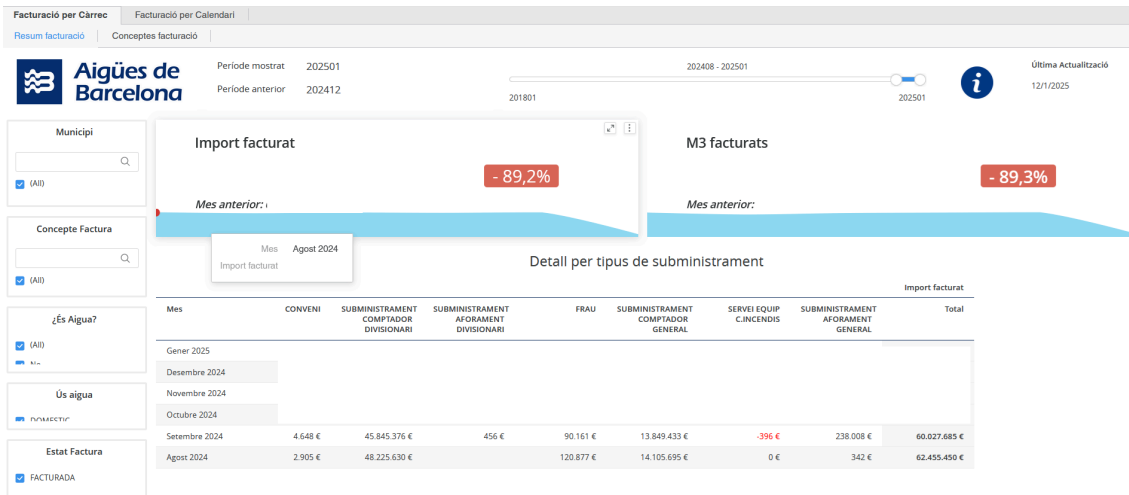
Facturació per Càrrec | Facturació per Calendari

Resum facturació | Conceptes facturació

Aigües de Barcelona

Període mostrat 202501
Període anterior 202412

202408 - 202501
201801
202501

Última Actualització
12/1/2025

Municipi
(All)

Concepte Factura
(All)

¿És Aigua?
(All)
No

Ús aigua
DOMESTIC

Estat Factura
FACTURADA

Import facturat
- 89,2%
Mes anterior:

M3 facturats
- 89,3%
Mes anterior:

Mes Agost 2024
Import facturat

Detall per tipus de subministrament

Import facturat

| Mes | CONVENI | SUBMINISTRAMENT COMPTADOR DIVISIONARI | SUBMINISTRAMENT AFORAMENT DIVISIONARI | FRAU | SUBMINISTRAMENT COMPTADOR GENERAL | SERVEI EQUIP C.INCENDIS | SUBMINISTRAMENT AFORAMENT GENERAL | Total |
|---|---|---|---|---|---|---|---|---|
| Gener 2025 | | | | | | | | |
| Desembre 2024 | | | | | | | | |
| Novembre 2024 | | | | | | | | |
| Octubre 2024 | | | | | | | | |
| Setembre 2024 | 4.648 € | 45.845.376 € | 456 € | 90.161 € | 13.849.433 € | -396 € | 238.008 € | 60.027.685 € |
| Agost 2024 | 2.905 € | 48.225.630 € | | 120.877 € | 14.105.695 € | 0 € | 342 € | 62.455.450 € |